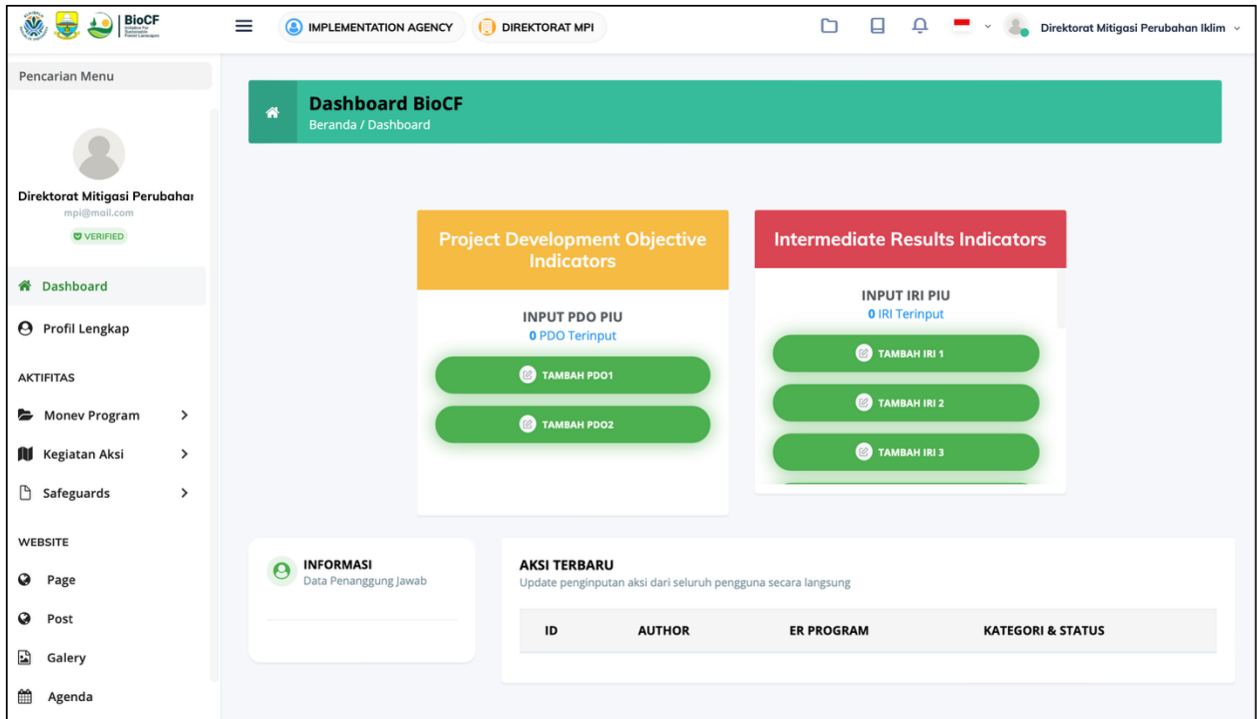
BioCF

IMPLEMENTATION AGENCY
DIREKTORAT MPI
Direktorat Mitigasi Perubahan Iklim

Pencarian Menu

Direktorat Mitigasi Perubahai
mpi@mail.com
VERIFIED

Dashboard
Profil Lengkap

AKTIFITAS
Monev Program
Kegiatan Aksi
Safeguards

WEBSITE
Page
Post
Galery
Agenda

Dashboard BioCF
Beranda / Dashboard

Project Development Objective Indicators

INPUT PDO PIU
0 PDO Terinput
TAMBAH PDO1
TAMBAH PDO2

Intermediate Results Indicators

INPUT IRI PIU
0 IRI Terinput
TAMBAH IRI 1
TAMBAH IRI 2
TAMBAH IRI 3

INFORMASI
Data Penanggung Jawab

AKSI TERBARU
Update penginputan aksi dari seluruh pengguna secara langsung

| ID | AUTHOR | ER PROGRAM | KATEGORI & STATUS |
|---|---|---|---|